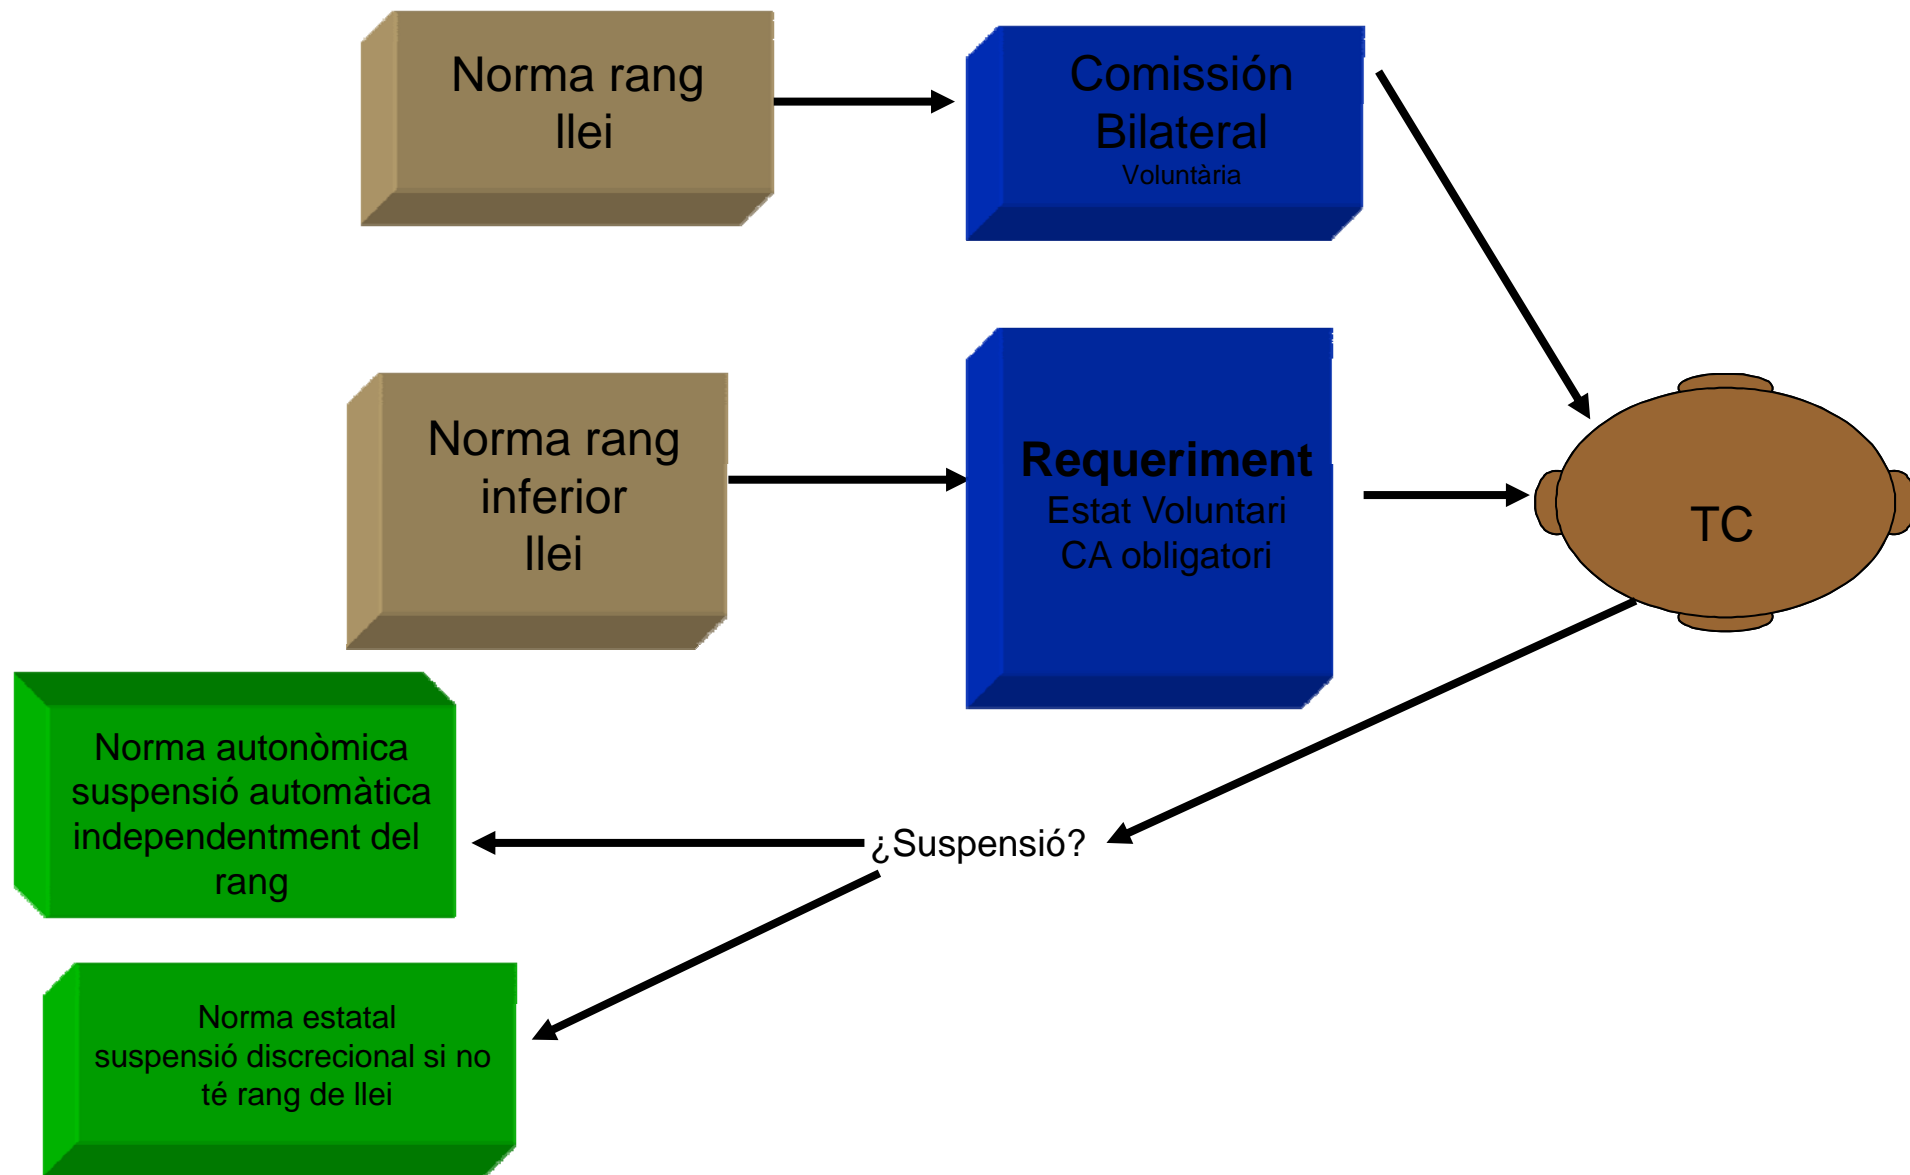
Norma rang llei

Comissión Bilateral
Voluntària

Norma rang inferior llei

Requeriment
Estat Voluntari
CA obligatori

TC

Norma autonòmica suspensió automàtica independentment del rang

¿Suspensió?

Norma estatal suspensió discrecional si no té rang de llei